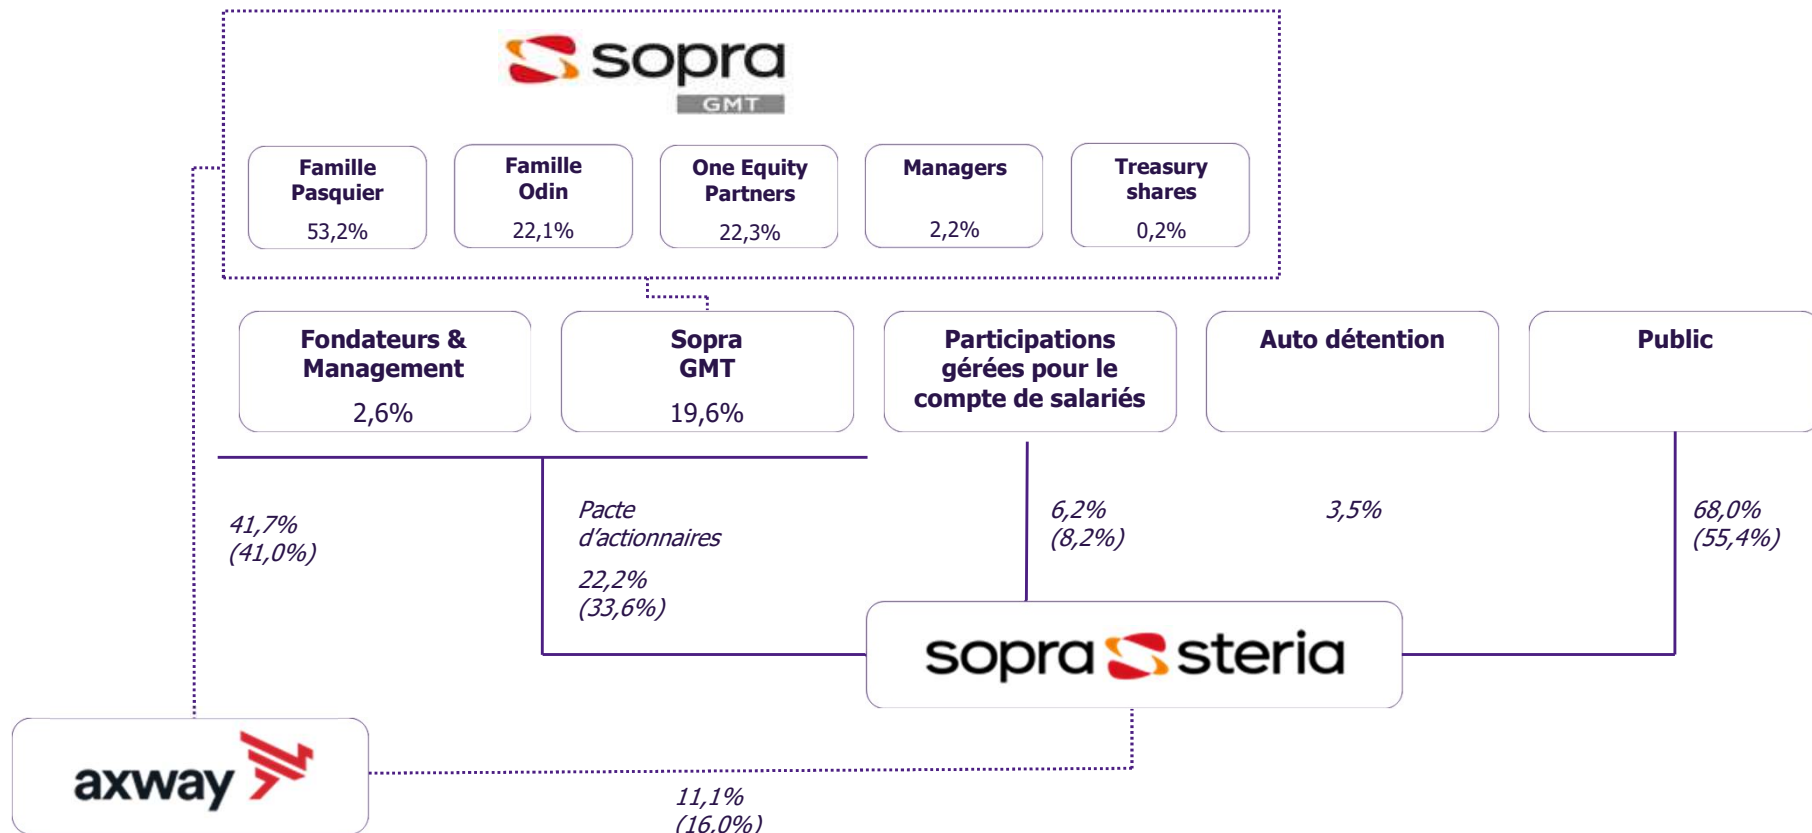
sopra
GMT

Famille Pasquier
53,2%

Famille Odin
22,1%

One Equity Partners
22,3%

Managers
2,2%

Treasury shares
0,2%

Fondateurs & Management
2,6%

Sopra GMT
19,6%

Participations gérées pour le compte de salariés

Auto détention

Public

41,7%
(41,0%)

Pacte d'actionnaires

22,2%
(33,6%)

6,2%
(8,2%)

3,5%

68,0%
(55,4%)

sopra steria

axway

11,1%
(16,0%)